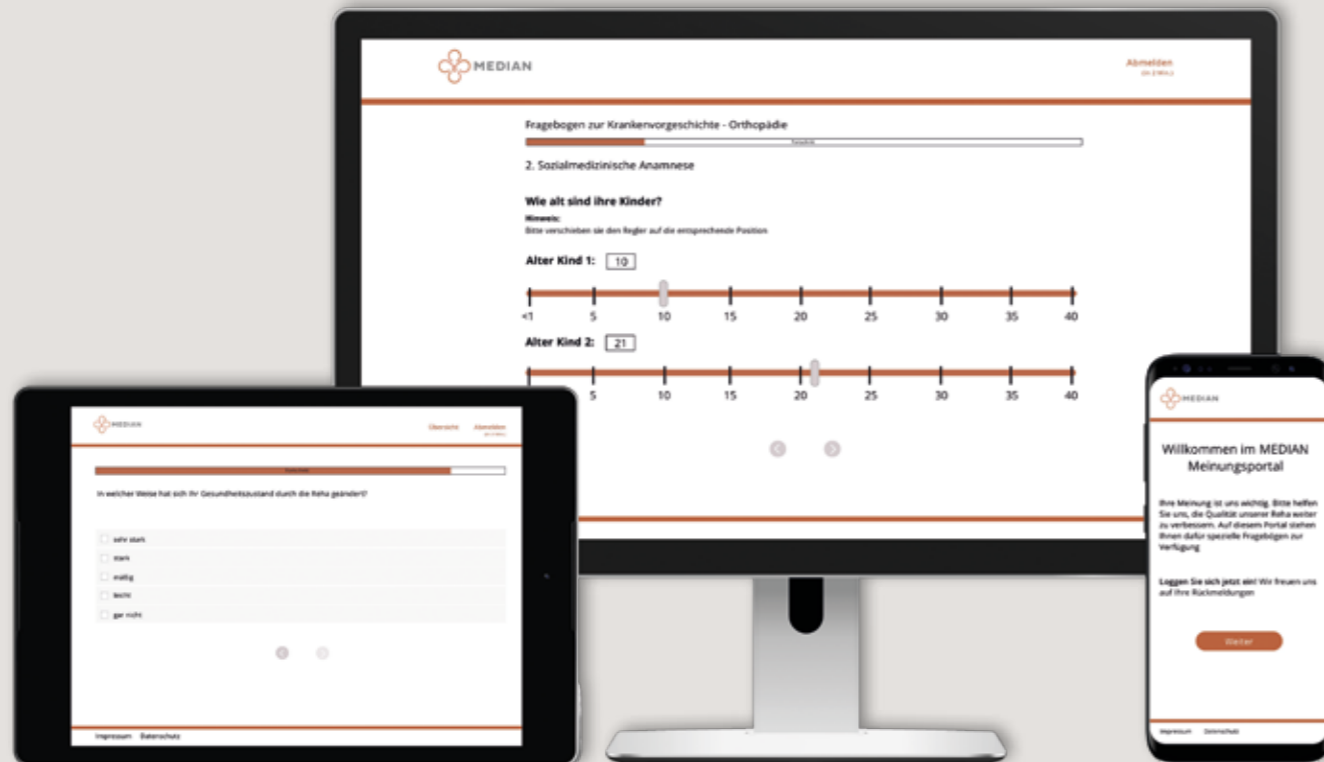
MEDIAN

Abmelden
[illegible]

Fragebogen zur Krankenvorgeschichte - Orthopädie

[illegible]

2. Sozialmedizinische Anamnese

Wie alt sind ihre Kinder?

Hinweis:
Bitte verschieben sie den Regler auf die entsprechende Position

Alter Kind 1: 10

<1 5 10 15 20 25 30 35 40

Alter Kind 2: 21

<1 5 10 15 20 25 30 35 40

MEDIAN

Übersicht Abmelden
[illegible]

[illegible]

In welcher Weise hat sich Ihr Gesundheitszustand durch die Reha geändert?

sehr stark
stark
mäßig
leicht
gar nicht

Impressum Datenschutz

MEDIAN

Willkommen im MEDIAN Meinungsportal

Ihre Meinung ist uns wichtig. Bitte helfen Sie uns, die Qualität unserer Reha weiter zu verbessern. Auf diesem Portal stehen Ihnen dafür spezielle Fragebögen zur Verfügung

Loggen Sie sich jetzt ein! Wir freuen uns auf Ihre Rückmeldungen

Weiter

Impressum Datenschutz